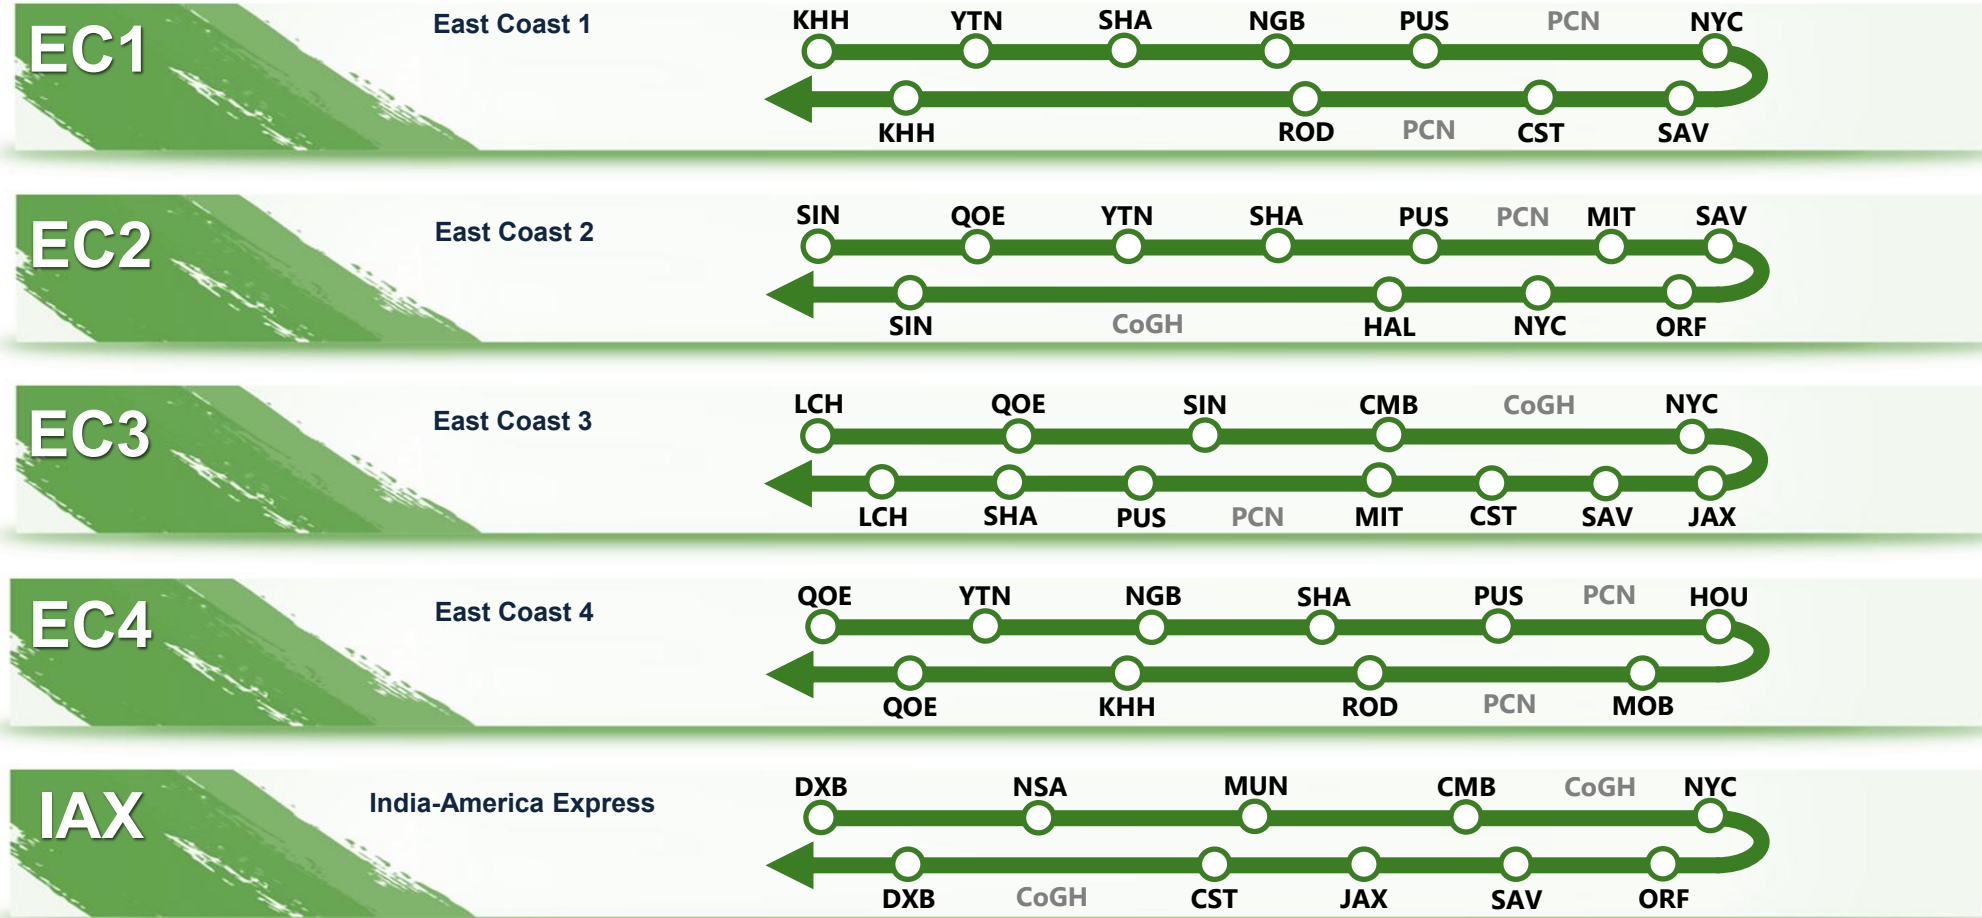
EC1
East Coast 1
KHH YTN SHA NGB PUS PCN NYC
KHH ROD PCN CST SAV

EC2
East Coast 2
SIN QOE YTN SHA PUS PCN MIT SAV
SIN CoGH HAL NYC ORF

EC3
East Coast 3
LCH QOE SIN CMB CoGH NYC
LCH SHA PUS PCN MIT CST SAV JAX

EC4
East Coast 4
QOE YTN NGB SHA PUS PCN HOU
QOE KHH ROD PCN MOB

IAX
India-America Express
DXB NSA MUN CMB CoGH NYC
DXB CoGH CST JAX SAV ORF